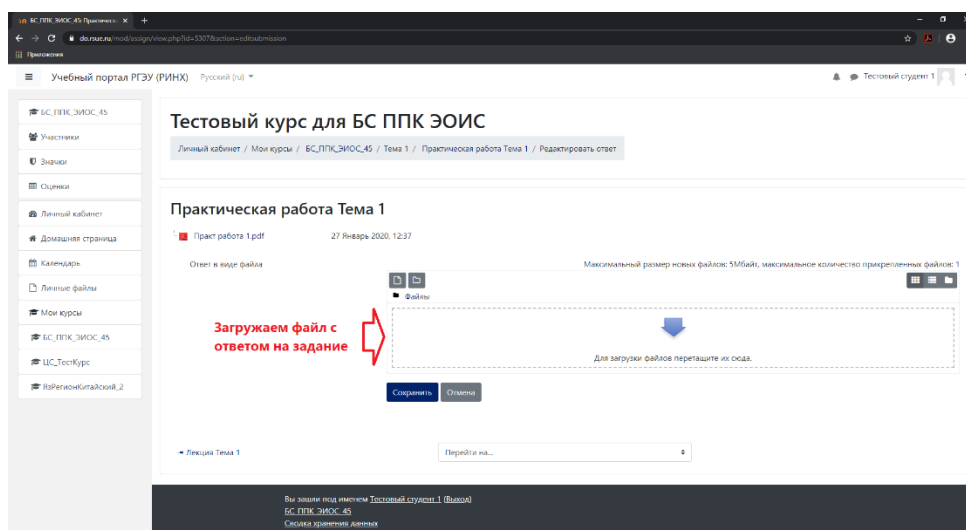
БС_ППК_ЭИОС_45: Практическ ×   +

do.rsue.ru/mod/assign/view.php?id=5307&action=editsubmission

Приложения

Учебный портал РГЭУ (РИНХ)   Русский (ru)

Тестовый студент 1

БС_ППК_ЭИОС_45

Участники

Значки

Оценки

Личный кабинет

Домашняя страница

Календарь

Личные файлы

Мои курсы

БС_ППК_ЭИОС_45

ЦС_ТестКурс

ИзРегионКитайский_2

Тестовый курс для БС ППК ЭОИС

Личный кабинет / Мои курсы / БС_ППК_ЭИОС_45 / Тема 1 / Практическая работа Тема 1 / Редактировать ответ

Практическая работа Тема 1

Практ работа 1.pdf   27 Январь 2020, 12:37

Ответ в виде файла

Максимальный размер новых файлов: 5Мбайт, максимальное количество прикрепленных файлов: 1

Файлы

Загружаем файл с ответом на задание

Для загрузки файлов перетащите их сюда.

Сохранить   Отмена

◄ Лекция Тема 1

Перейти на...

Вы зашли под именем Тестовый студент 1 (Выход)
БС ППК ЭИОС 45
Сводка хранения данных